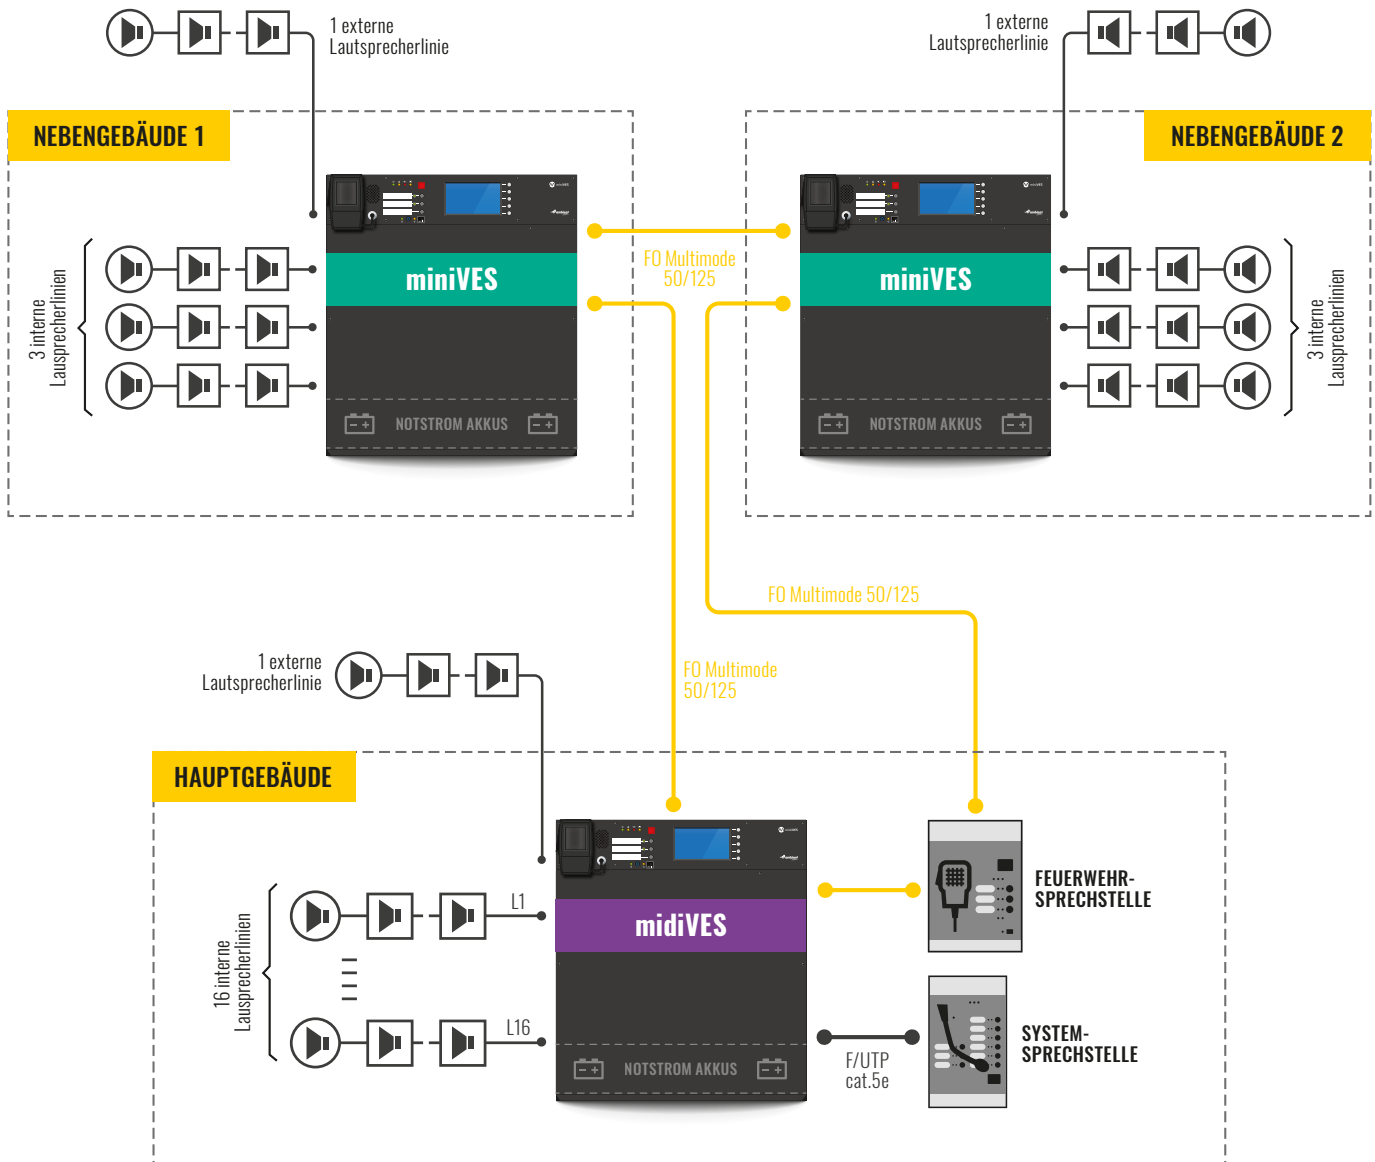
1 externe Lautsprecherlinie

1 externe Lautsprecherlinie

NEBENGEBÄUDE 1

NEBENGEBÄUDE 2

3 interne Lausprecherlinien

miniVES

NOTSTROM AKKUS

FO Multimode 50/125

miniVES

NOTSTROM AKKUS

3 interne Lausprecherlinien

FO Multimode 50/125

FO Multimode 50/125

1 externe Lautsprecherlinie

HAUPTGEBÄUDE

16 interne Lausprecherlinien

L1

L16

midiVES

NOTSTROM AKKUS

FEUERWEHR-SPRECHSTELLE

F/UTP cat.5e

SYSTEM-SPRECHSTELLE